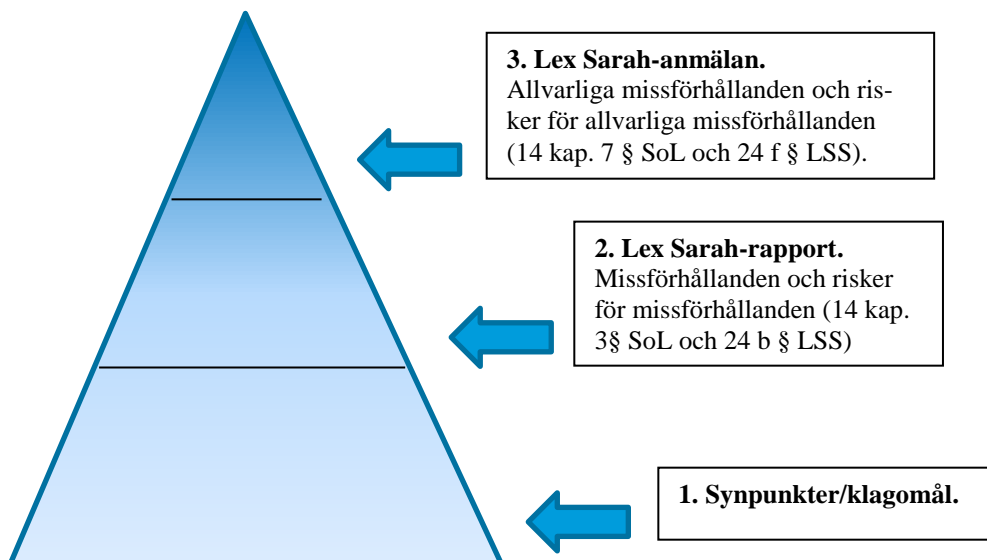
**3. Lex Sarah-anmälan.**
Allvarliga missförhållanden och risker för allvarliga missförhållanden (14 kap. 7 § SoL och 24 f § LSS).

**2. Lex Sarah-rapport.**
Missförhållanden och risker för missförhållanden (14 kap. 3§ SoL och 24 b § LSS)

**1. Synpunkter/klagomål.**